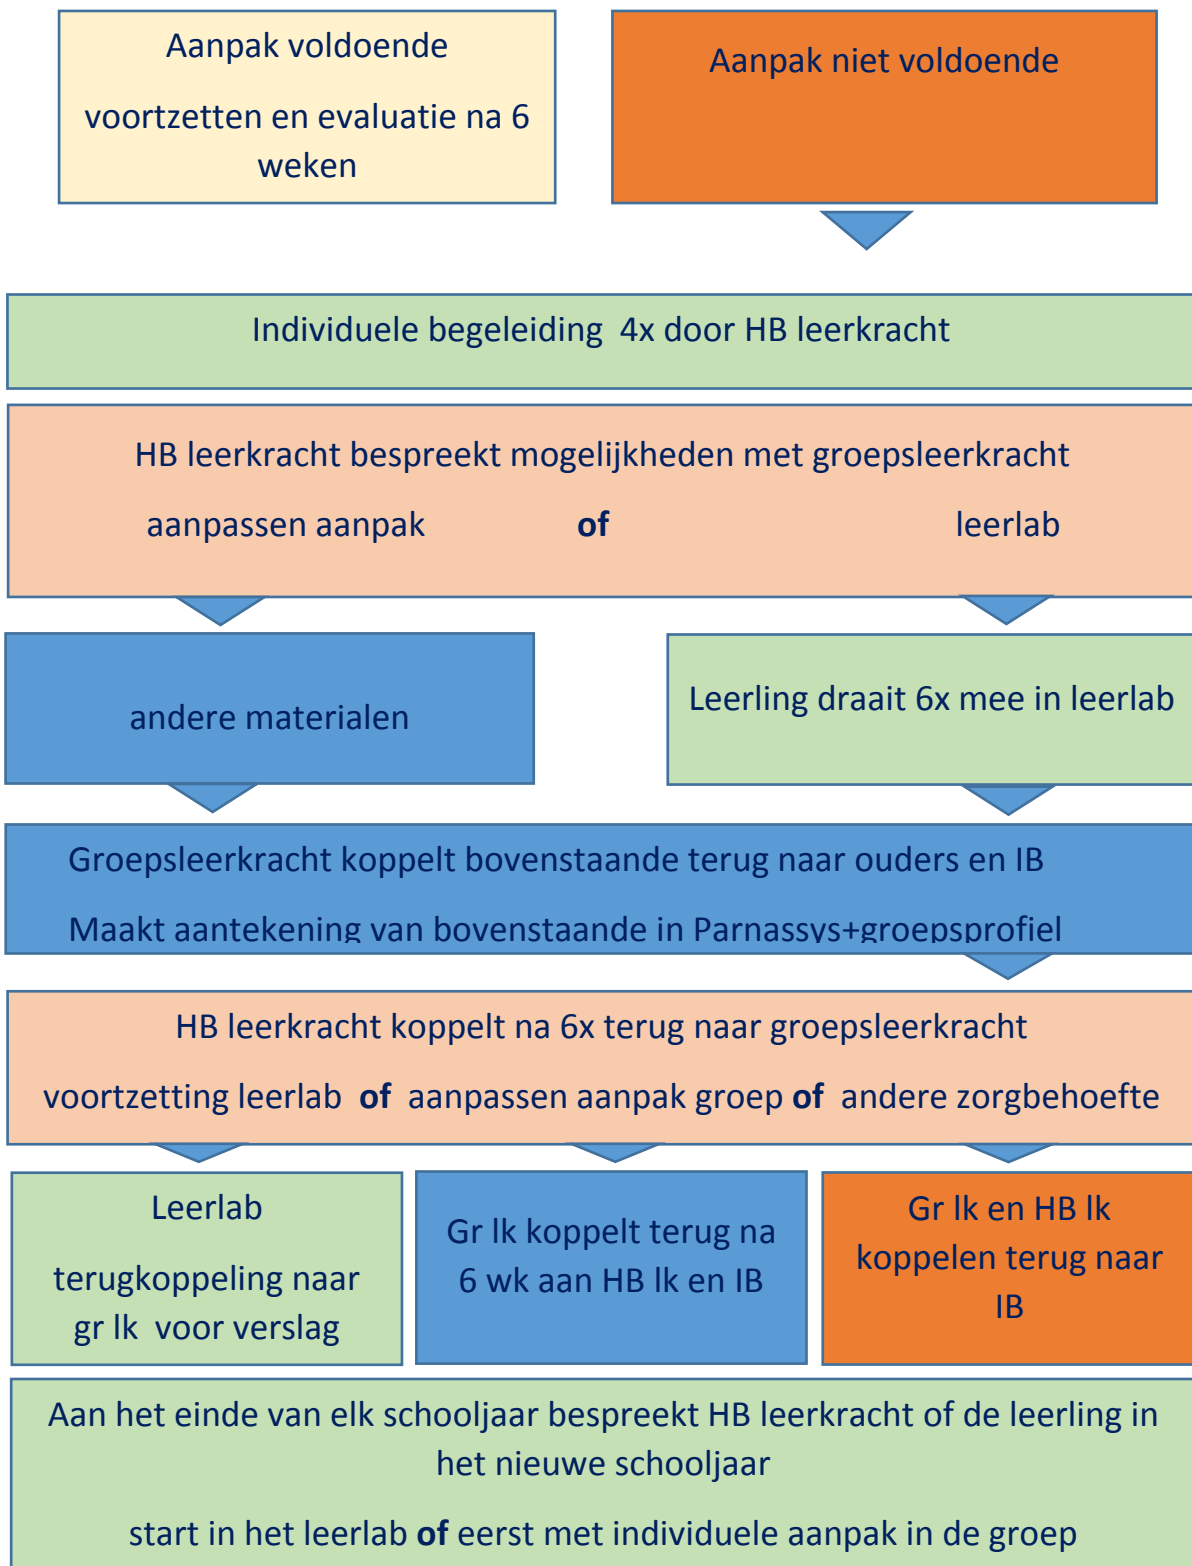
Aanpak voldoende

voortzetten en evaluatie na 6 weken

Aanpak niet voldoende

Individuele begeleiding 4x door HB leerkracht

HB leerkracht bespreekt mogelijkheden met groepsleerkracht

aanpassen aanpak **of** leerlab

andere materialen

Leerling draait 6x mee in leerlab

Groepsleerkracht koppelt bovenstaande terug naar ouders en IB

Maakt aantekening van bovenstaande in Parnassys+groepsprofiel

HB leerkracht koppelt na 6x terug naar groepsleerkracht

voortzetting leerlab **of** aanpassen aanpak groep **of** andere zorgbehoefte

Leerlab

terugkoppeling naar gr lk voor verslag

Gr lk koppelt terug na 6 wk aan HB lk en IB

Gr lk en HB lk koppelen terug naar IB

Aan het einde van elk schooljaar bespreekt HB leerkracht of de leerling in het nieuwe schooljaar

start in het leerlab **of** eerst met individuele aanpak in de groep